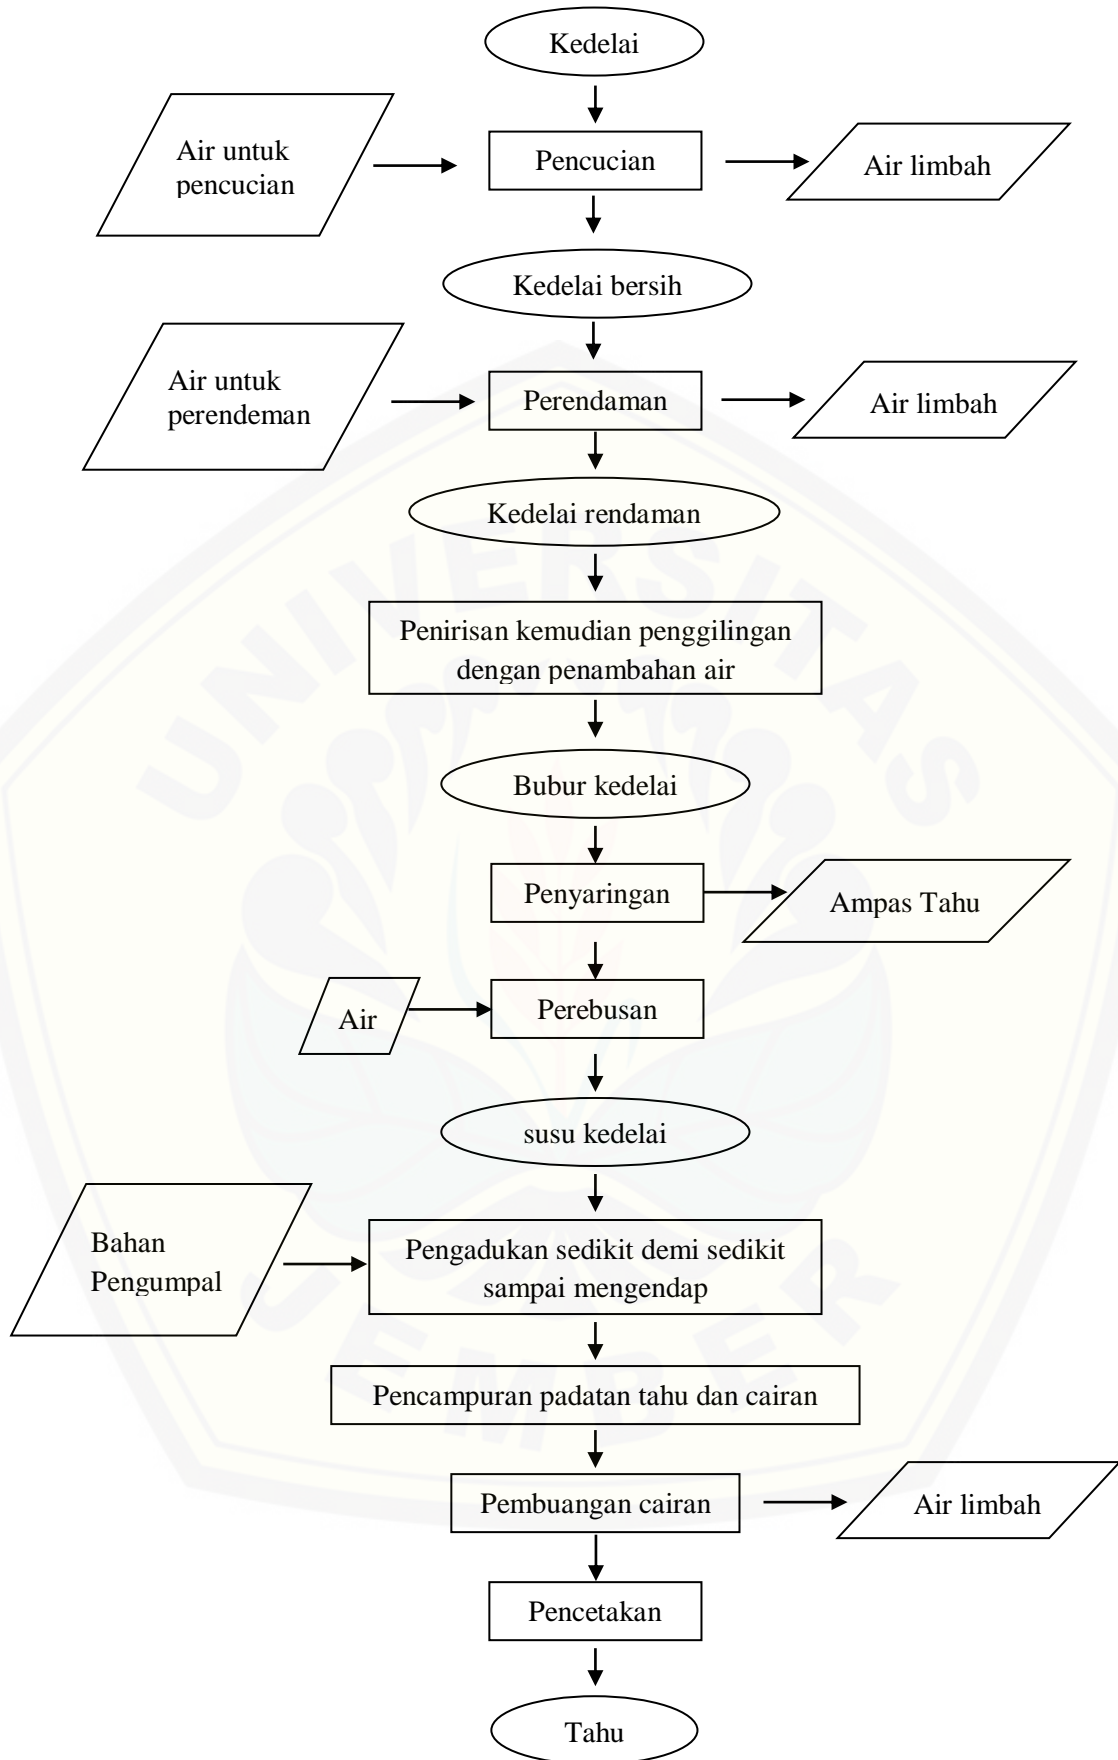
Kedelai

Air untuk pencucian

Pencucian

Air limbah

Kedelai bersih

Air untuk perendeman

Perendaman

Air limbah

Kedelai rendaman

Penirisan kemudian penggilingan dengan penambahan air

Bubur kedelai

Penyaringan

Ampas Tahu

Air

Perebusan

susu kedelai

Bahan Pengumpal

Pengadukan sedikit demi sedikit sampai mengendap

Pencampuran padatan tahu dan cairan

Pembuangan cairan

Air limbah

Pencetakan

Tahu